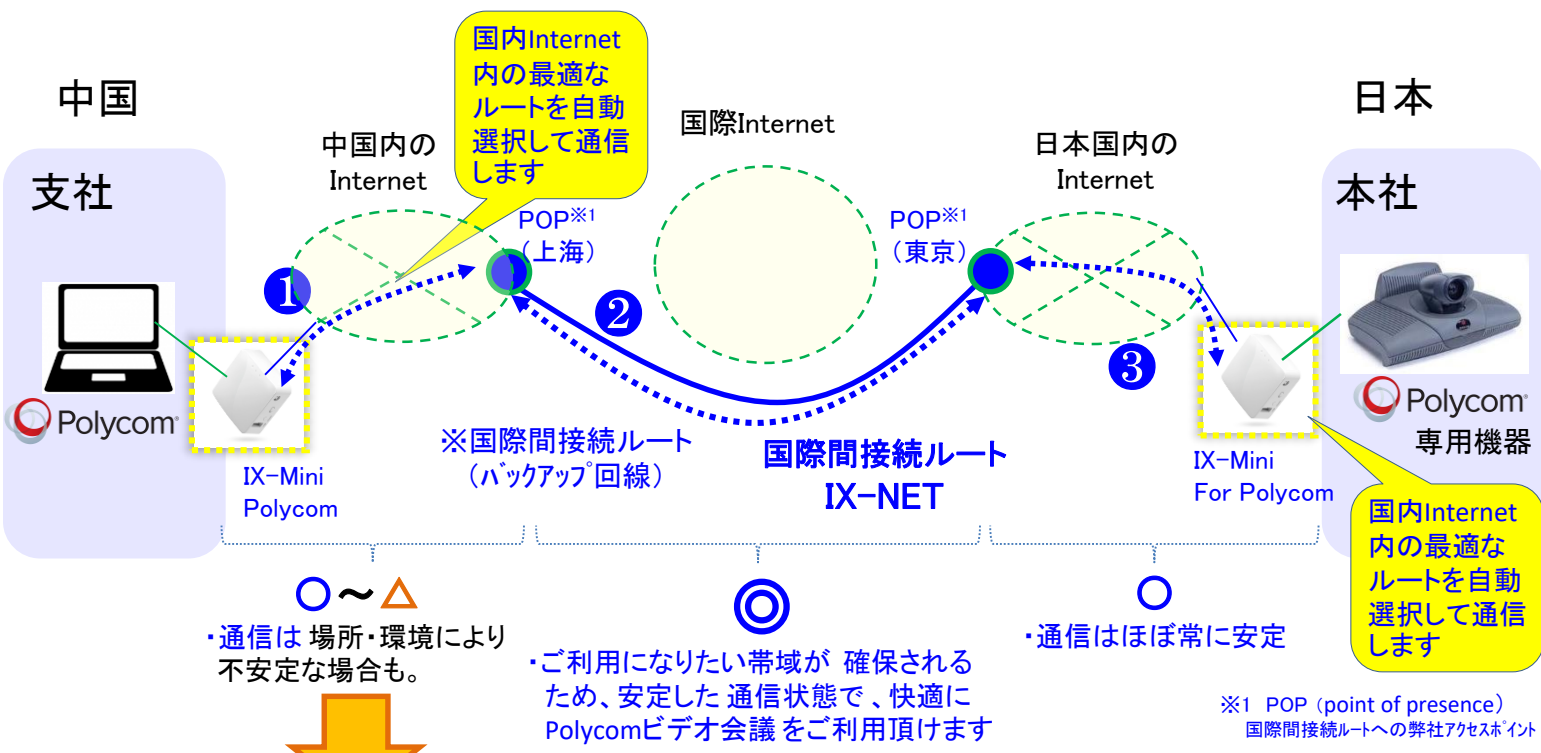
中国

支社

Polycom

IX-Mini
Polycom

国内Internet内の最適なルートを自動選択して通信します

中国内の
Internet

POP※1
（上海）

❶

国際Internet

❷

※国際間接続ルート
（バックアップ回線）

国際間接続ルート
IX-NET

日本国内の
Internet

POP※1
（東京）

❸

日本

本社

Polycom
専用機器

IX-Mini
For Polycom

国内Internet内の最適なルートを自動選択して通信します

○〜△
・通信は 場所・環境により不安定な場合も。

◎
・ご利用になりたい帯域が 確保されるため、安定した 通信状態で 、快適にPolycomビデオ会議 をご利用頂けます

○
・通信はほぼ常に安定

※1 POP（point of presence）
国際間接続ルートへの弊社アクセスポイント